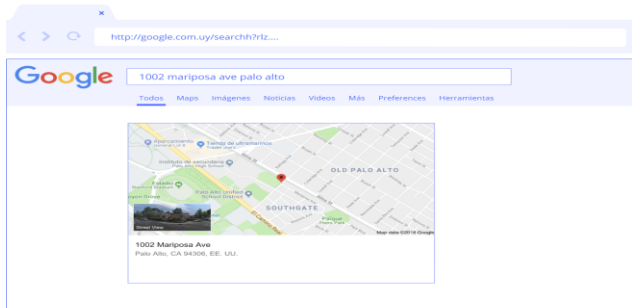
×

http://google.com.uy/searchh?rlz....

Google

1002 mariposa ave palo alto

Todos Maps Imágenes Noticias Videos Más Preferences Herramientas

Aparcamiento
Tienda de ultramarinos
Instituto de secundaria
Palo Alto High School
Palo Alto Unified School District
OLD PALO ALTO
SOUTHGATE
Street View
Map data ©2018 Google

1002 Mariposa Ave
Palo Alto, CA 94306, EE. UU.